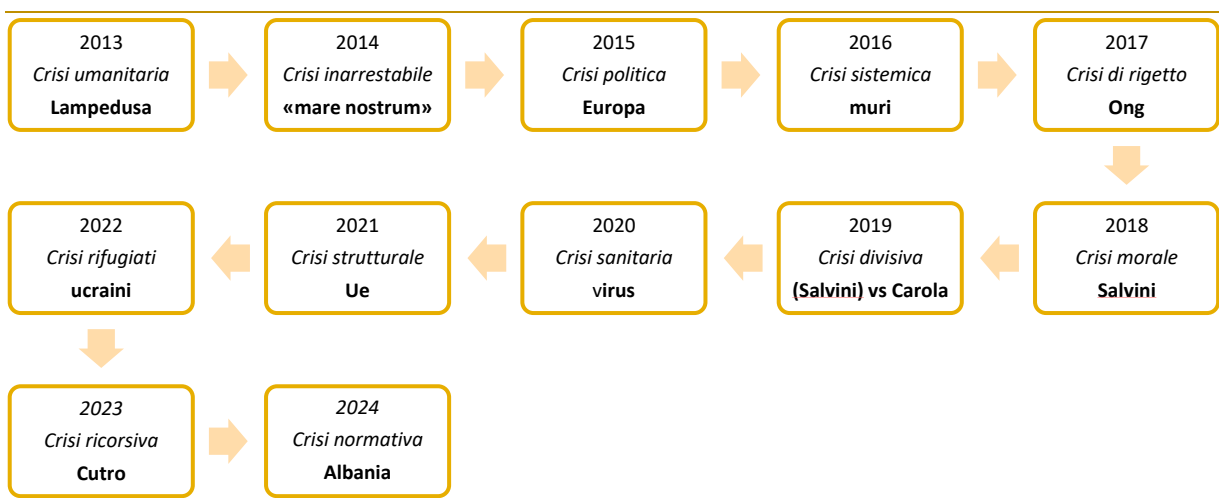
2013
*Crisi umanitaria*
**Lampedusa**

2014
*Crisi inarrestabile*
**«mare nostrum»**

2015
*Crisi politica*
**Europa**

2016
*Crisi sistemica*
**muri**

2017
*Crisi di rigetto*
**Ong**

2018
*Crisi morale*
**Salvini**

2019
*Crisi divisiva*
**(Salvini) vs Carola**

2020
*Crisi sanitaria*
**virus**

2021
*Crisi strutturale*
**Ue**

2022
*Crisi rifugiati*
**ucraini**

*2023*
*Crisi ricorsiva*
**Cutro**

*2024*
*Crisi normativa*
**Albania**